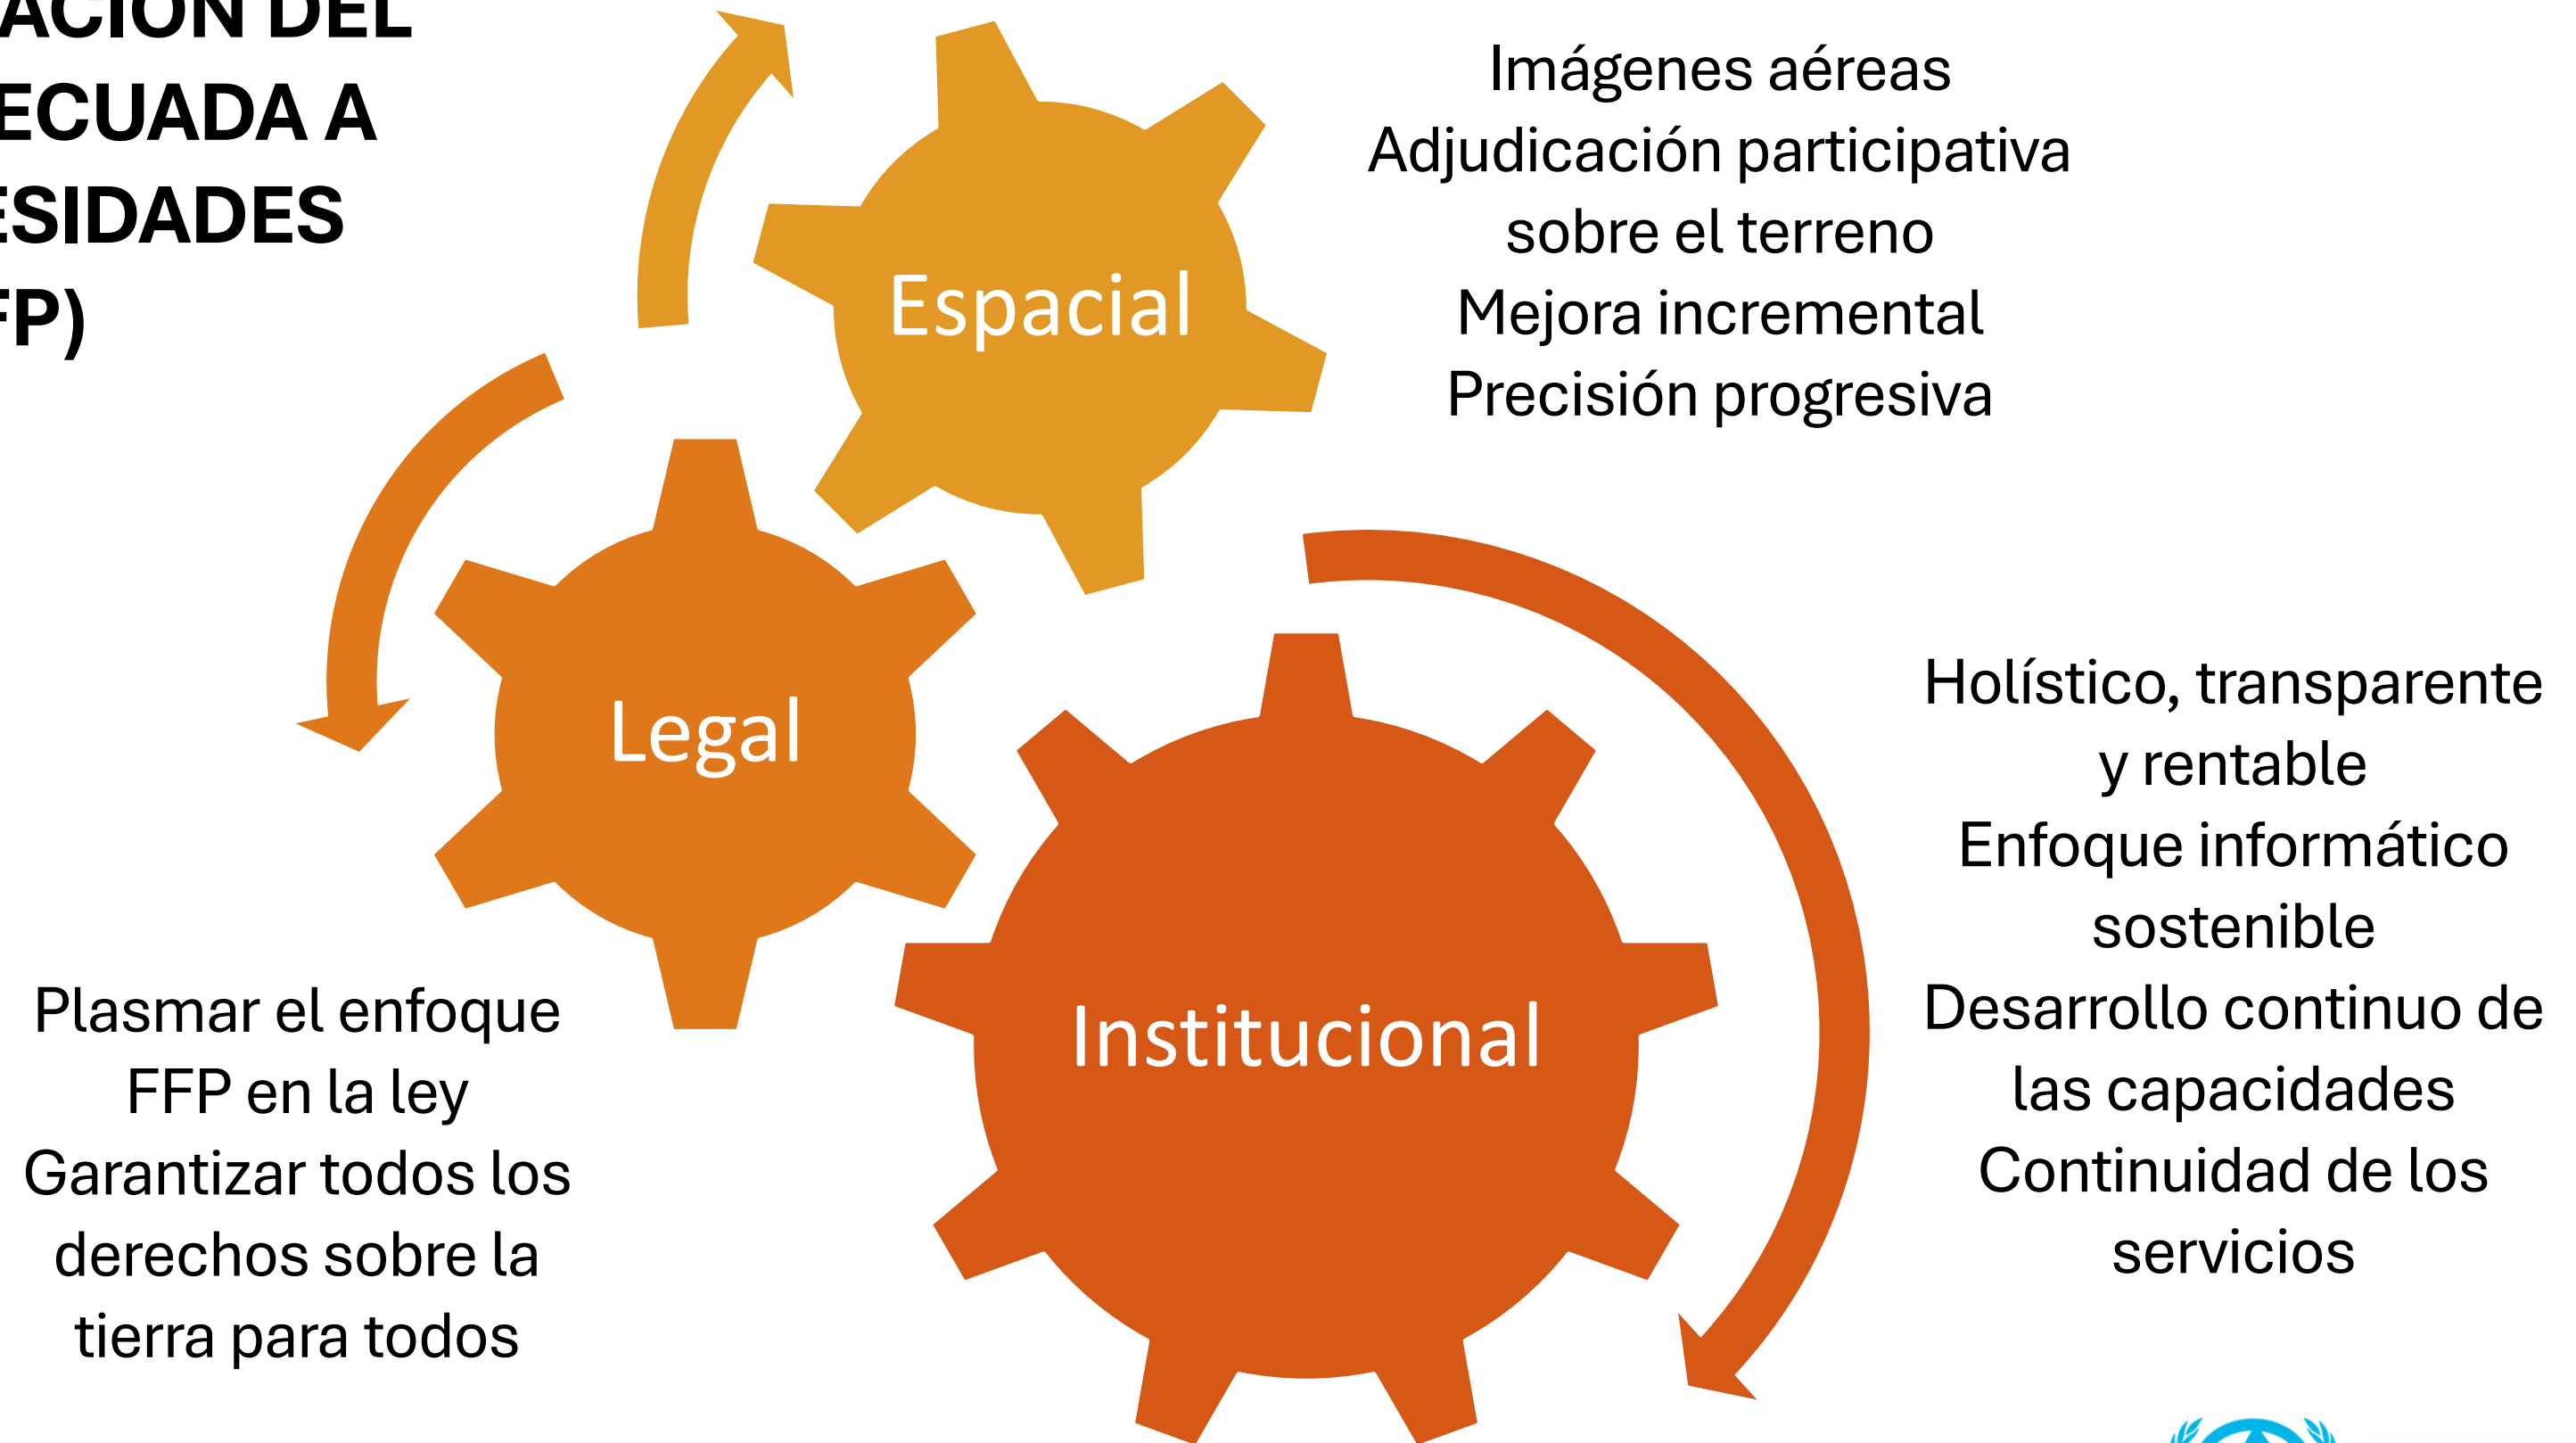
ACION DEL
ECUADA A
ESIDADES
FP)

Espacial

Imágenes aéreas
Adjudicación participativa sobre el terreno
Mejora incremental
Precisión progresiva

Legal

Institucional

Holístico, transparente y rentable
Enfoque informático sostenible
Desarrollo continuo de las capacidades
Continuidad de los servicios

Plasmar el enfoque FFP en la ley
Garantizar todos los derechos sobre la tierra para todos